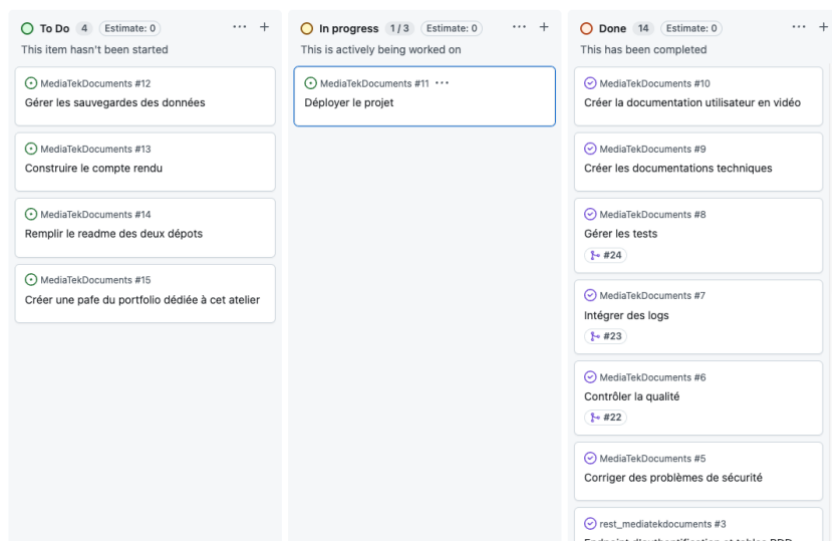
To Do 4 Estimate: 0 ··· +
This item hasn't been started

MediaTekDocuments #12
Gérer les sauvegardes des données

MediaTekDocuments #13
Construire le compte rendu

MediaTekDocuments #14
Remplir le readme des deux dépots

MediaTekDocuments #15
Créer une pafe du portfolio dédiée à cet atelier

In progress 1 / 3 Estimate: 0 ··· +
This is actively being worked on

MediaTekDocuments #11 ···
Déployer le projet

Done 14 Estimate: 0 ··· +
This has been completed

MediaTekDocuments #10
Créer la documentation utilisateur en vidéo

MediaTekDocuments #9
Créer les documentations techniques

MediaTekDocuments #8
Gérer les tests
#24

MediaTekDocuments #7
Intégrer des logs
#23

MediaTekDocuments #6
Contrôler la qualité
#22

MediaTekDocuments #5
Corriger des problèmes de sécurité

rest_mediatekdocuments #3
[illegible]